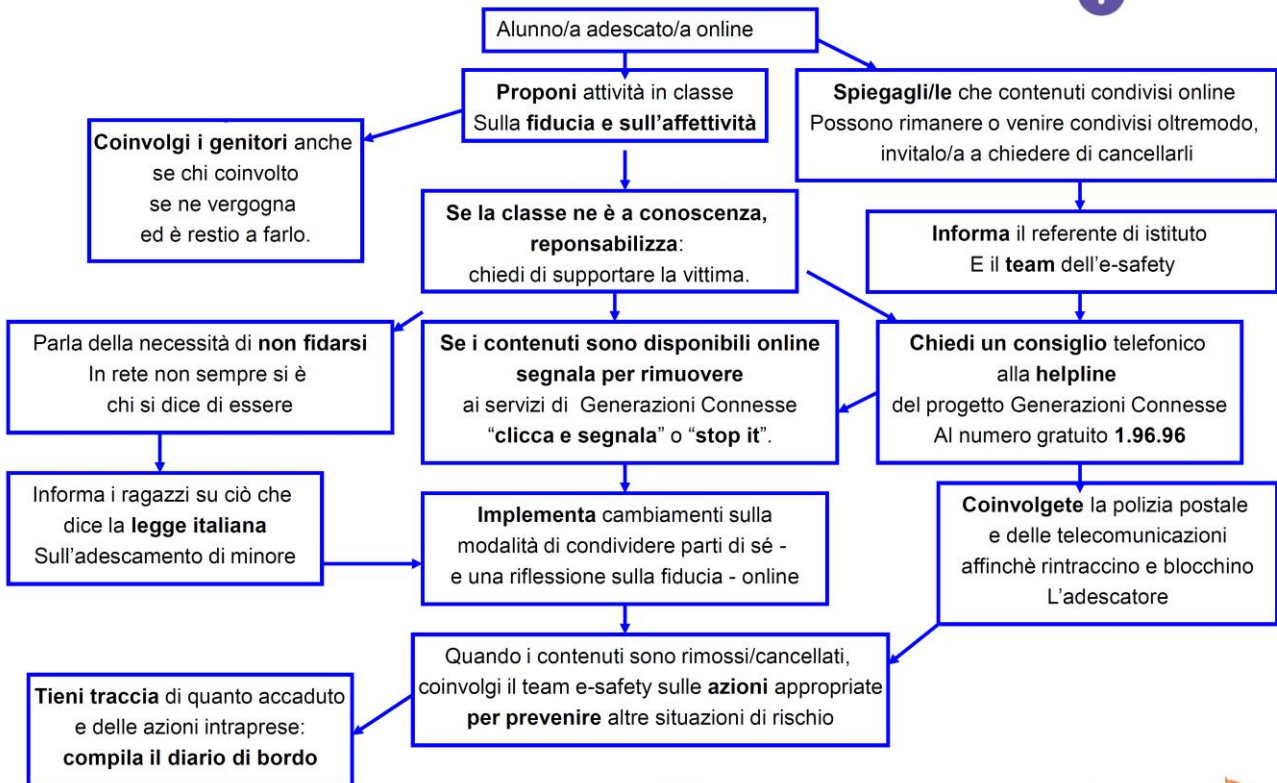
Alunno/a adescato/a online

Proponi attività in classe Sulla fiducia e sull'affettività

Spiegagli/le che contenuti condivisi online Possono rimanere o venire condivisi oltremodo, invitalo/a a chiedere di cancellarli

Coinvolgi i genitori anche se chi coinvolto se ne vergogna ed è restio a farlo.

Se la classe ne è a conoscenza, reponsabilizza: chiedi di supportare la vittima.

Informa il referente di istituto E il team dell'e-safety

Parla della necessità di non fidarsi In rete non sempre si è chi si dice di essere

Se i contenuti sono disponibili online segnala per rimuovere ai servizi di Generazioni Connesse "clicca e segnala" o "stop it".

Chiedi un consiglio telefonico alla helpline del progetto Generazioni Connesse Al numero gratuito 1.96.96

Informa i ragazzi su ciò che dice la legge italiana Sull'adescamento di minore

Implementa cambiamenti sulla modalità di condividere parti di sé - e una riflessione sulla fiducia - online

Coinvolgete la polizia postale e delle telecomunicazioni affinchè rintraccino e blocchino L'adescatore

Quando i contenuti sono rimossi/cancellati, coinvolgi il team e-safety sulle azioni appropriate per prevenire altre situazioni di rischio

Tieni traccia di quanto accaduto e delle azioni intraprese: compila il diario di bordo